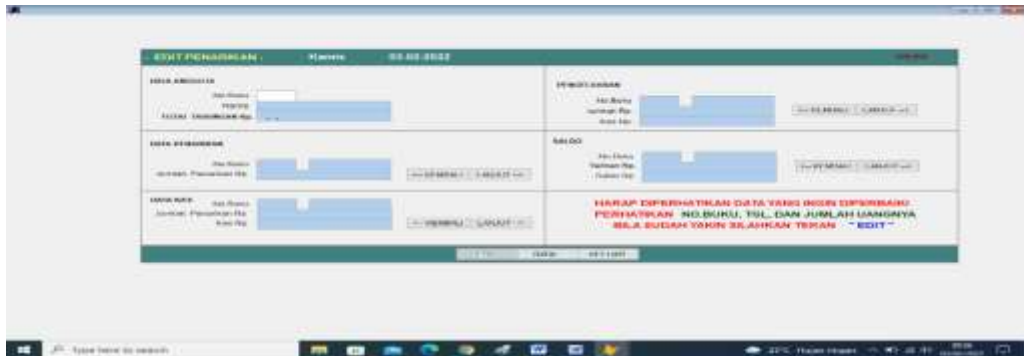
EDIT PENARIKAN : Kamis 03.03.2022

DATA ANGGOTA
No Buku
Nama
TOTAL TABUNGAN Rp.

PENGELUARAN
No Buku
Jumlah Rp.
Ket
<< KEMBALI LANJUT >>

DATA SIMPANAN
No Buku
Jumlah Penarikan Rp.
<< KEMBALI LANJUT >>

SALDO
No Buku
Saldo Rp.
Tanggal
<< KEMBALI LANJUT >>

DATA KAS
No Buku
Jumlah Penarikan Rp.
Ket Rp.
<< KEMBALI LANJUT >>

HARAP DIPERHATIKAN DATA YANG INGIN DIPERBARUI
PERHATIKAN NO.BUKU, TGL, DAN JUMLAH UANGNYA
BILA SUDAH YAKIN SILAHKAN TEKAN " EDIT "

EDIT BARU KELUAR

Type here to search
23°C Hujan ringan